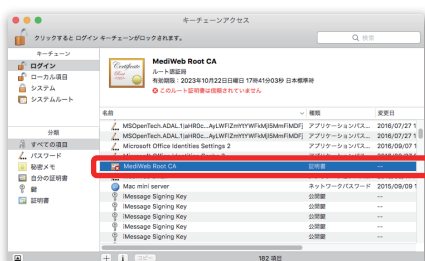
キーチェーンアクセス

クリックするとログイン キーチェーンがロックされます。

検索

キーチェーン
ログイン
ローカル項目
システム
システムルート

分類
すべての項目
パスワード
秘密メモ
自分の証明書
鍵
証明書

Certificate
MediWeb Root CA
ルート認証局
有効期限：2023年10月22日日曜日 17時41分03秒 日本標準時
このルート証明書は信頼されていません

| 名前 | 種類 | 変更日 |
|---|---|---|
| MSOpenTech.ADAL.1|aHR0c...AyLWFlZmYtYWFkMjlSMmFiMDF | アプリケーションパス... | 2016/07/27 1 |
| MSOpenTech.ADAL.1|aHR0c...AyLWFlZmYtYWFkMjlSMmFiMDF | アプリケーションパス... | 2016/07/27 1 |
| Microsoft Office Identities Settings 2 | アプリケーションパス... | 2016/09/07 1 |
| MSOpenTech.ADAL.1|aHR0c...AyLWFlZmYtYWFkMjlSMmFiMDF | アプリケーションパス... | 2016/07/27 1 |
| MediWeb Root CA | 証明書 | --- |
| Mac mini server | ネットワークパスワード | 2015/09/09 1 |
| iMessage Signing Key | 公開鍵 | --- |
| iMessage Signing Key | 公開鍵 | --- |
| iMessage Signing Key | 公開鍵 | --- |
| iMessage Signing Key | 公開鍵 | --- |
| iMessage Signing Key | 公開鍵 | --- |
| iMessage Signing Key | 公開鍵 | --- |
| iMessage Signing Key | 公開鍵 | --- |

+ i コピー 182 項目